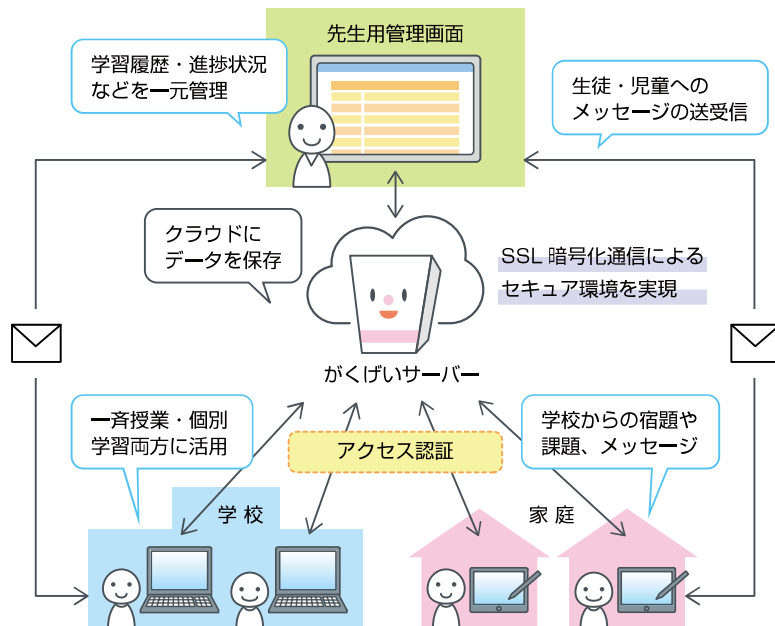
先生用管理画面

学習履歴・進捗状況などを一元管理

生徒・児童へのメッセージの送受信

クラウドにデータを保存

SSL 暗号化通信によるセキュア環境を実現

がくげいサーバー

一斉授業・個別学習両方に活用

アクセス認証

学校からの宿題や課題、メッセージ

学 校

家 庭